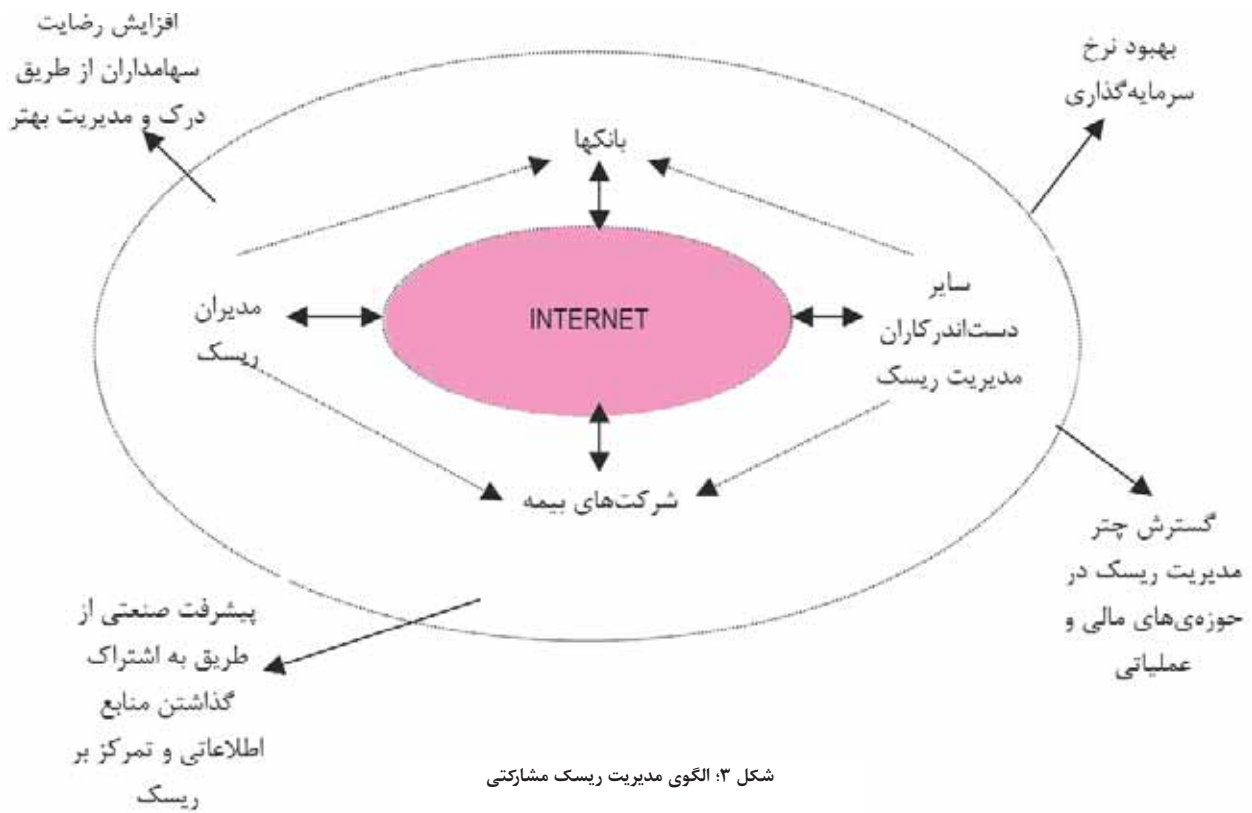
افزایش رضایت سهامداران از طریق درک و مدیریت بهتر

بهبود نرخ سرمایه‌گذاری

بانکها

مدیران ریسک

INTERNET

سایر دست‌اندرکاران مدیریت ریسک

شرکت‌های بیمه

گسترش چتر مدیریت ریسک در حوزه‌ی‌های مالی و عملیاتی

پیشرفت صنعتی از طریق به اشتراک گذاشتن منابع اطلاعاتی و تمرکز بر ریسک

شکل ۳: الگوی مدیریت ریسک مشارکتی